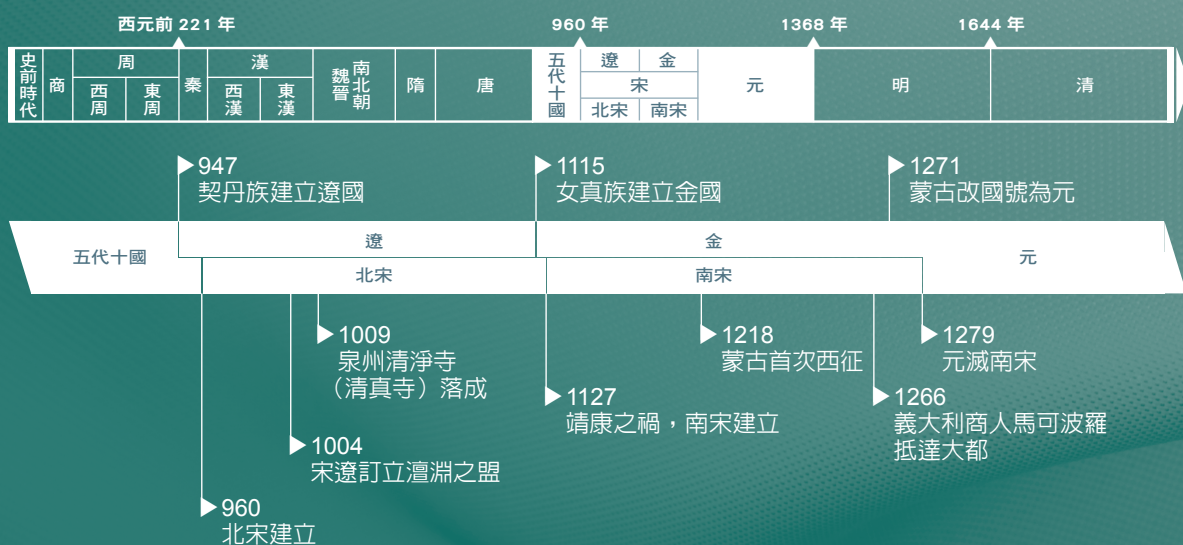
西元前 221 年　960 年　1368 年　1644 年

| 史前時代 | 商 | 周 | | 秦 | 漢 | | 魏晉 | 南北朝 | 隋 | 唐 | 五代十國 | 遼 | 金 | 元 | 明 | 清 |
|---|---|---|---|---|---|---|---|---|---|---|---|---|---|---|---|---|
| | | 西周 | 東周 | | 西漢 | 東漢 | | | | | | 宋 | | | | |
| | | | | | | | | | | | | 北宋 | 南宋 | | | |

947
契丹族建立遼國

1115
女真族建立金國

1271
蒙古改國號為元

五代十國　遼　金　元
北宋　南宋

1009
泉州清淨寺（清真寺）落成

1218
蒙古首次西征

1279
元滅南宋

1127
靖康之禍，南宋建立

1266
義大利商人馬可波羅抵達大都

1004
宋遼訂立澶淵之盟

960
北宋建立